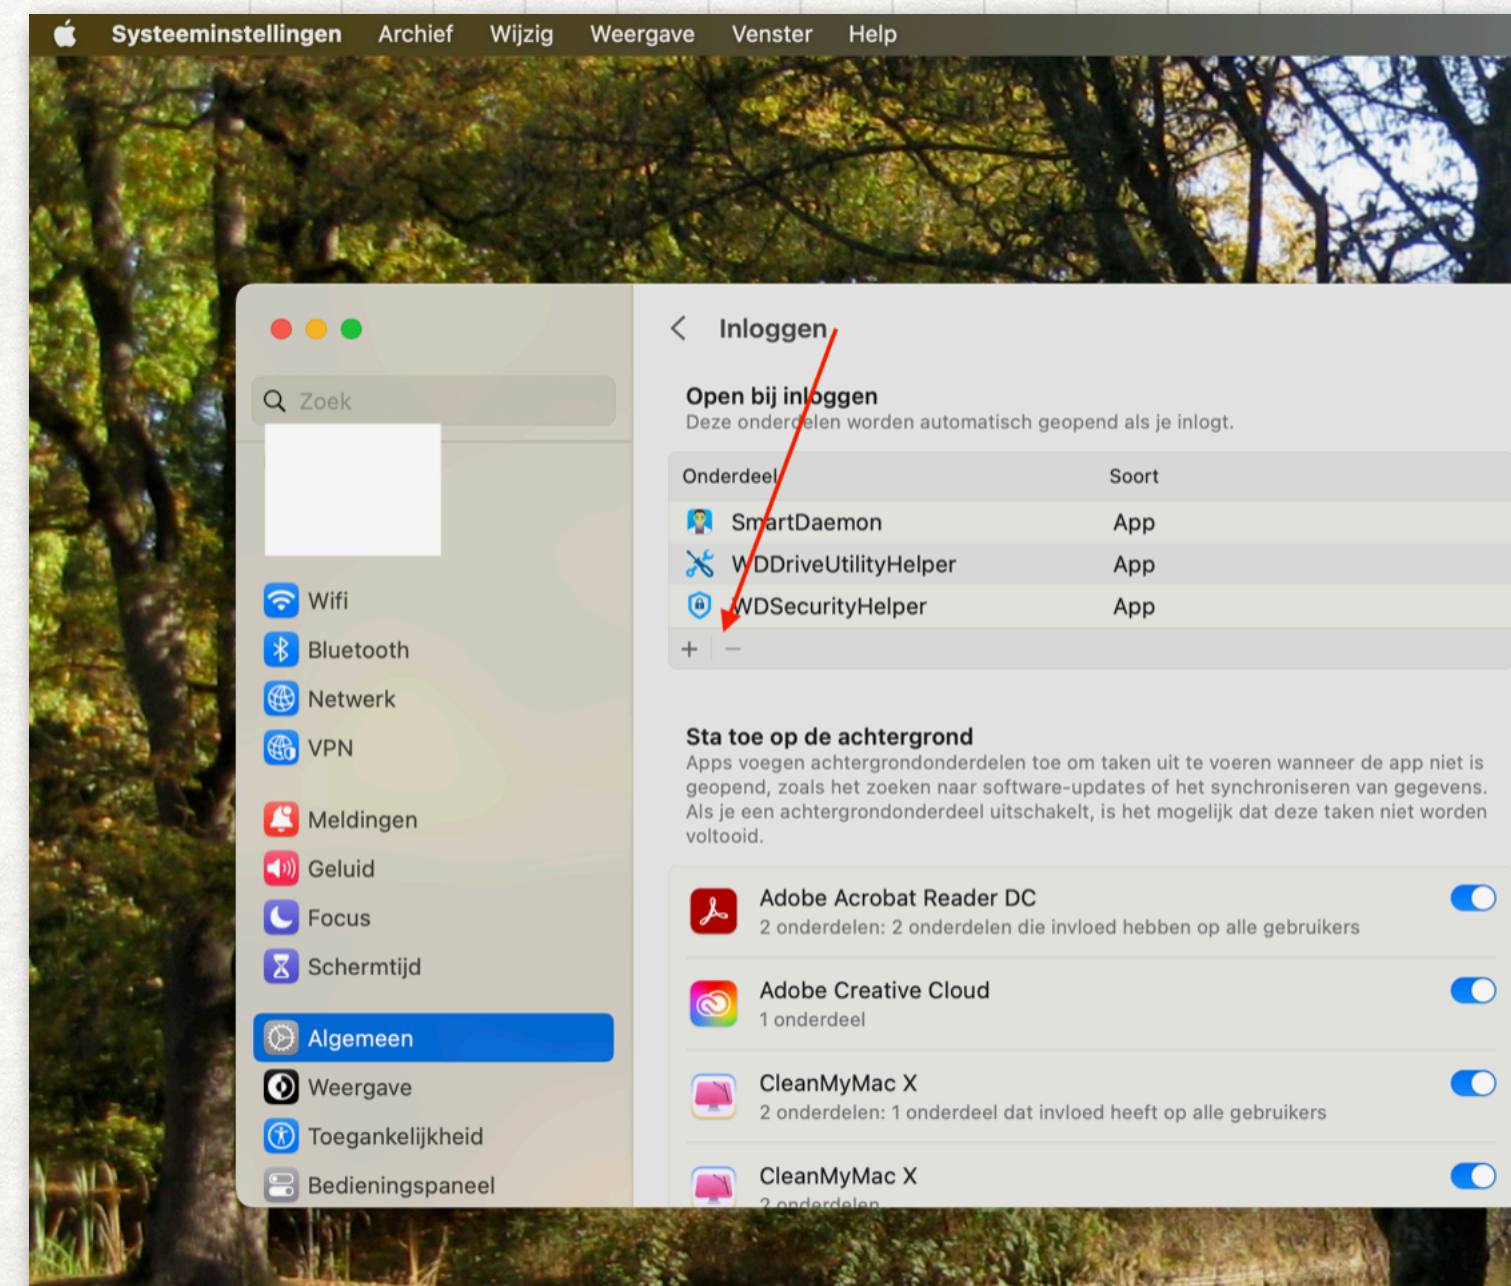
Systeeminstellingen Archief Wijzig Weergave Venster Help

Zoek

Wifi
Bluetooth
Netwerk
VPN
Meldingen
Geluid
Focus
Schermtijd
Algemeen
Weergave
Toegankelijkheid
Bedieningspaneel

Inloggen

Open bij inloggen
Deze onderdelen worden automatisch geopend als je inlogt.

| Onderdeel | Soort |
|---|---|
| SmartDaemon | App |
| WDDriveUtilityHelper | App |
| WDSecurityHelper | App |

+ −

Sta toe op de achtergrond
Apps voegen achtergrondonderdelen toe om taken uit te voeren wanneer de app niet is geopend, zoals het zoeken naar software-updates of het synchroniseren van gegevens. Als je een achtergrondonderdeel uitschakelt, is het mogelijk dat deze taken niet worden voltooid.

Adobe Acrobat Reader DC
2 onderdelen: 2 onderdelen die invloed hebben op alle gebruikers

Adobe Creative Cloud
1 onderdeel

CleanMyMac X
2 onderdelen: 1 onderdeel dat invloed heeft op alle gebruikers

CleanMyMac X
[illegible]